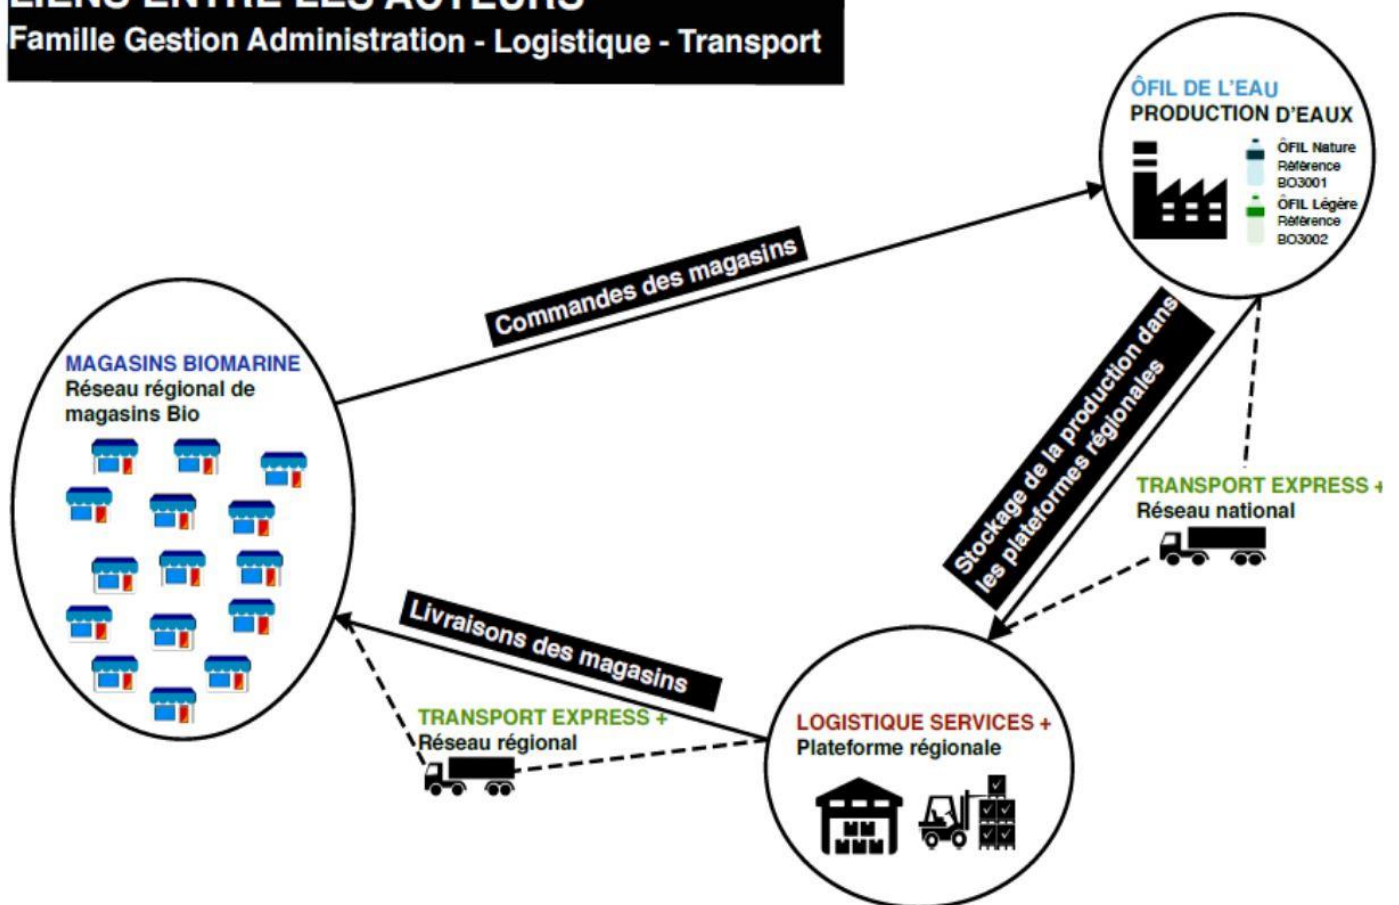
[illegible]
Famille Gestion Administration - Logistique - Transport

ÔFIL DE L'EAU
PRODUCTION D'EAUX
ÔFIL Nature
Référence
BO3001
ÔFIL Légère
Référence
BO3002

Commandes des magasins

MAGASINS BIOMARINE
Réseau régional de magasins Bio

Stockage de la production dans les plateformes régionales

TRANSPORT EXPRESS +
Réseau national

Livraisons des magasins

TRANSPORT EXPRESS +
Réseau régional

LOGISTIQUE SERVICES +
Plateforme régionale